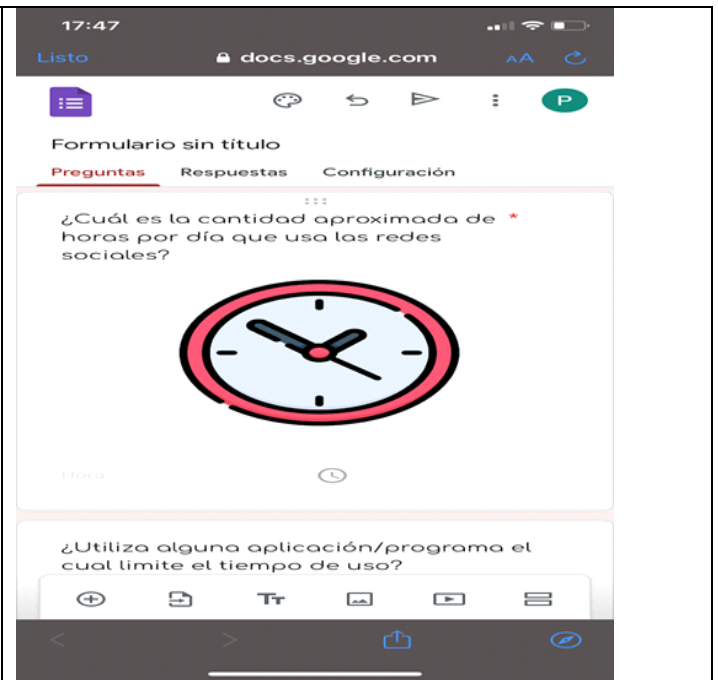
17:47

Listo

docs.google.com

AA

P

Formulario sin título

Preguntas Respuestas Configuración

¿Cuál es la cantidad aproximada de horas por día que usa las redes sociales? *

Hora

¿Utiliza alguna aplicación/programa el cual limite el tiempo de uso?

Tт